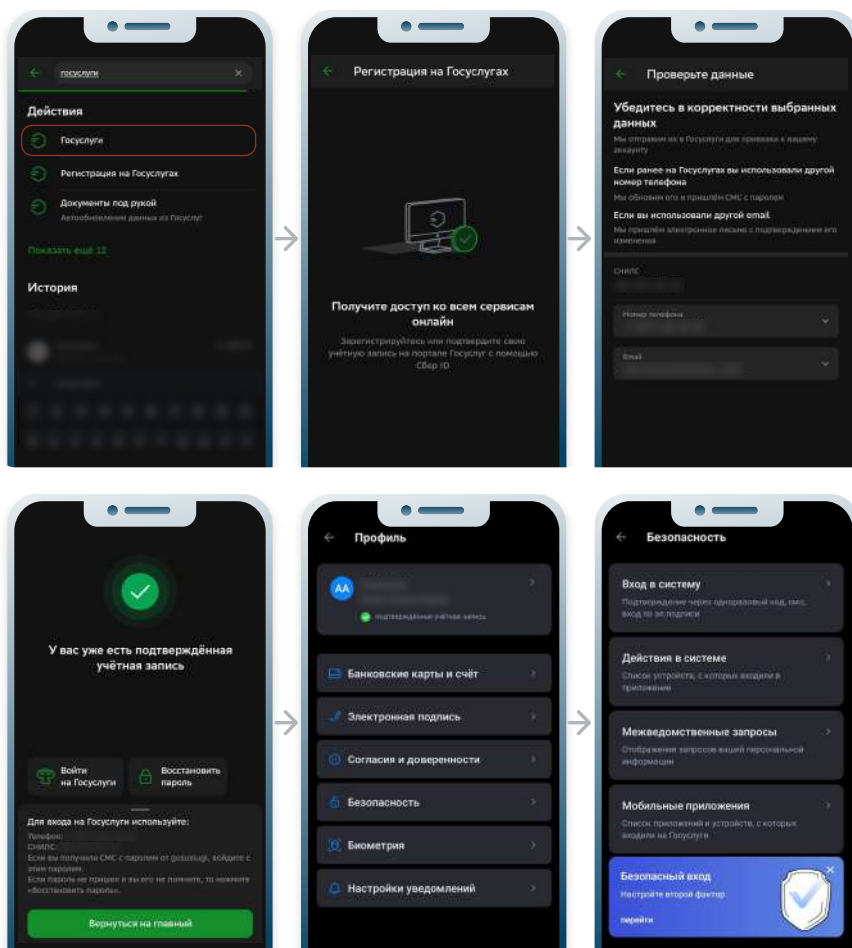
госуслуги

Действия

Госуслуги

Регистрация на Госуслугах

Документы под рукой
Автообновление данных из Госуслуг

Показать ещё 12

История

Регистрация на Госуслугах

Получите доступ ко всем сервисам онлайн

Зарегистрируйтесь или подтвердите свою учётную запись на портале Госуслуг с помощью Сбер ID

Проверьте данные

Убедитесь в корректности выбранных данных

Мы отправим их в Госуслуги для привязки к вашему аккаунту

Если ранее на Госуслугах вы использовали другой номер телефона

Мы обновим его и пришлём СМС с паролем

Если вы использовали другой email

Мы пришлём электронное письмо с подтверждением его изменения

СНИЛС

Номер телефона

Email

У вас уже есть подтверждённая учётная запись

Войти на Госуслуги

Восстановить пароль

Для входа на Госуслуги используйте:

Телефон:
СНИЛС:
Если вы получили СМС с паролем от gosuslugi, войдите с этим паролем.
Если пароль не пришел и вы его не помните, то нажмите «Восстановить пароль».

Вернуться на главный

Профиль

AA

подтверждённая учётная запись

Банковские карты и счёт

Электронная подпись

Согласия и доверенности

Безопасность

Биометрия

Настройки уведомлений

Безопасность

Вход в систему
Подтверждение через одноразовый код, смс, вход по эл.подписи

Действия в системе
Список устройств, с которых входили в приложение

Межведомственные запросы
Отображение запросов вашей персональной информации

Мобильные приложения
Список приложений и устройств, с которых входили на Госуслуги

Безопасный вход
Настройте второй фактор

перейти